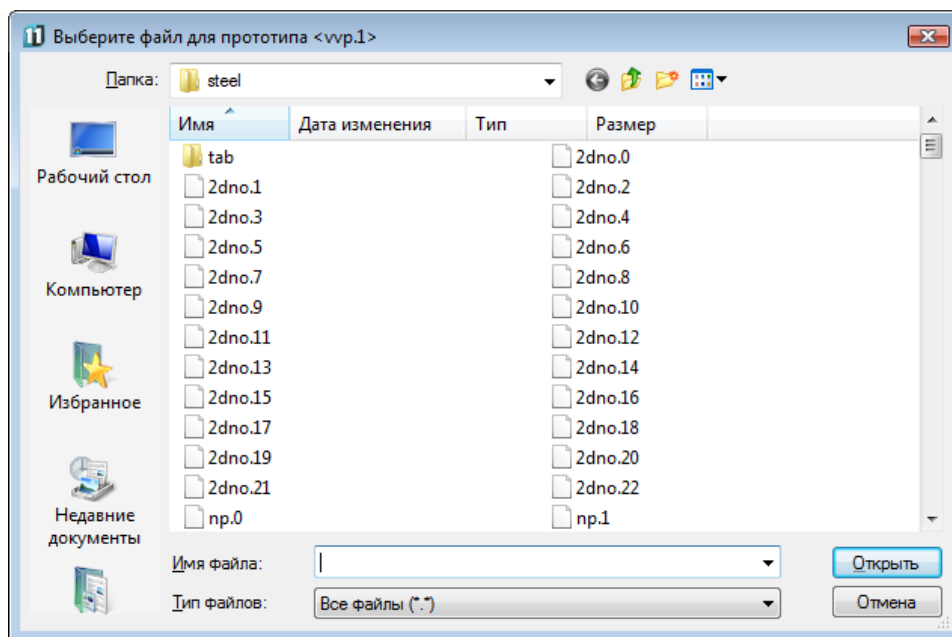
Выберите файл для прототипа <vvp.1>

Папка: steel

| Имя | Дата изменения | Тип | Размер |
|---|---|---|---|

Рабочий стол
Компьютер
Избранное
Недавние документы

tab
2dno.1
2dno.3
2dno.5
2dno.7
2dno.9
2dno.11
2dno.13
2dno.15
2dno.17
2dno.19
2dno.21
np.0

2dno.0
2dno.2
2dno.4
2dno.6
2dno.8
2dno.10
2dno.12
2dno.14
2dno.16
2dno.18
2dno.20
2dno.22
np.1

Имя файла:
Открыть
Тип файлов: Все файлы (*.*)
Отмена